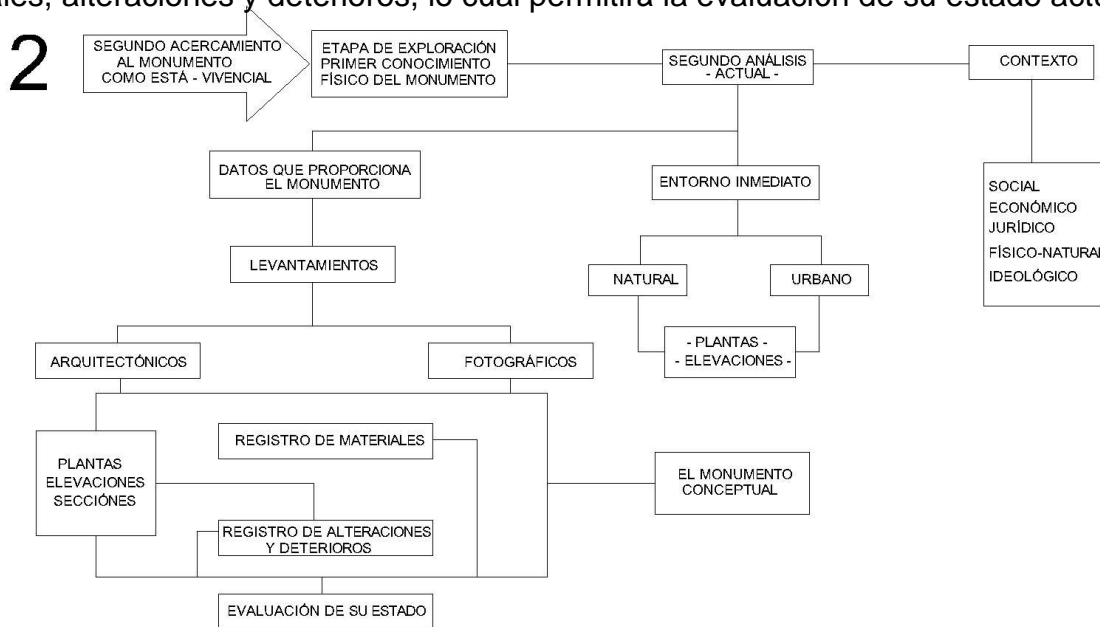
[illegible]ales, alteraciones y deterioros, lo cual permitirá la evaluación de su estado actu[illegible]

2

SEGUNDO ACERCAMIENTO AL MONUMENTO COMO ESTÁ - VIVENCIAL

ETAPA DE EXPLORACIÓN PRIMER CONOCIMIENTO FÍSICO DEL MONUMENTO

SEGUNDO ANÁLISIS - ACTUAL -

CONTEXTO

SOCIAL
ECONÓMICO
JURÍDICO
FÍSICO-NATURAL
IDEOLÓGICO

DATOS QUE PROPORCIONA EL MONUMENTO

ENTORNO INMEDIATO

LEVANTAMIENTOS

NATURAL

URBANO

- PLANTAS -
- ELEVACIONES -

ARQUITECTÓNICOS

FOTOGRÁFICOS

PLANTAS
ELEVACIONES
SECCIÓNES

REGISTRO DE MATERIALES

EL MONUMENTO CONCEPTUAL

REGISTRO DE ALTERACIONES Y DETERIOROS

EVALUACIÓN DE SU ESTADO